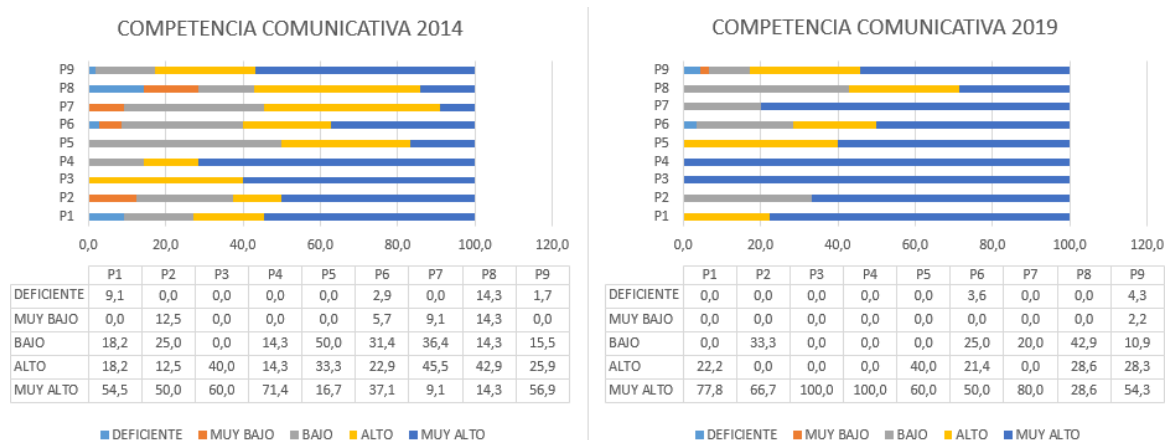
COMPETENCIA COMUNICATIVA 2014

P9
P8
P7
P6
P5
P4
P3
P2
P1

0,0 20,0 40,0 60,0 80,0 100,0 120,0

| | P1 | P2 | P3 | P4 | P5 | P6 | P7 | P8 | P9 |
|---|---|---|---|---|---|---|---|---|---|
| DEFICIENTE | 9,1 | 0,0 | 0,0 | 0,0 | 0,0 | 2,9 | 0,0 | 14,3 | 1,7 |
| MUY BAJO | 0,0 | 12,5 | 0,0 | 0,0 | 0,0 | 5,7 | 9,1 | 14,3 | 0,0 |
| BAJO | 18,2 | 25,0 | 0,0 | 14,3 | 50,0 | 31,4 | 36,4 | 14,3 | 15,5 |
| ALTO | 18,2 | 12,5 | 40,0 | 14,3 | 33,3 | 22,9 | 45,5 | 42,9 | 25,9 |
| MUY ALTO | 54,5 | 50,0 | 60,0 | 71,4 | 16,7 | 37,1 | 9,1 | 14,3 | 56,9 |

DEFICIENTE MUY BAJO BAJO ALTO MUY ALTO

COMPETENCIA COMUNICATIVA 2019

P9
P8
P7
P6
P5
P4
P3
P2
P1

0,0 20,0 40,0 60,0 80,0 100,0 120,0

| | P1 | P2 | P3 | P4 | P5 | P6 | P7 | P8 | P9 |
|---|---|---|---|---|---|---|---|---|---|
| DEFICIENTE | 0,0 | 0,0 | 0,0 | 0,0 | 0,0 | 3,6 | 0,0 | 0,0 | 4,3 |
| MUY BAJO | 0,0 | 0,0 | 0,0 | 0,0 | 0,0 | 0,0 | 0,0 | 0,0 | 2,2 |
| BAJO | 0,0 | 33,3 | 0,0 | 0,0 | 0,0 | 25,0 | 20,0 | 42,9 | 10,9 |
| ALTO | 22,2 | 0,0 | 0,0 | 0,0 | 40,0 | 21,4 | 0,0 | 28,6 | 28,3 |
| MUY ALTO | 77,8 | 66,7 | 100,0 | 100,0 | 60,0 | 50,0 | 80,0 | 28,6 | 54,3 |

DEFICIENTE MUY BAJO BAJO ALTO MUY ALTO